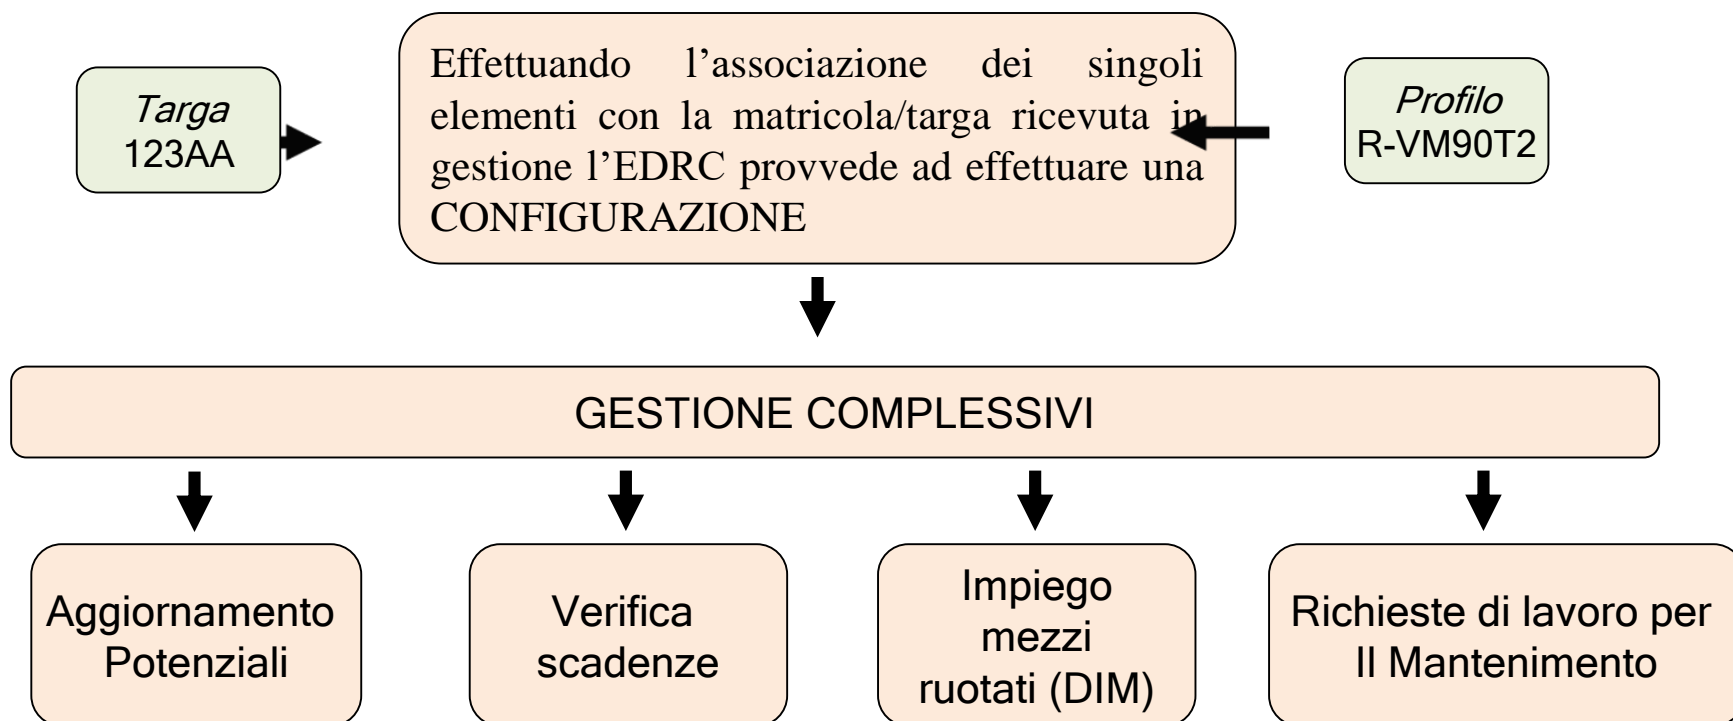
Targa
123AA

Effettuando l’associazione dei singoli elementi con la matricola/targa ricevuta in gestione l’EDRC provvede ad effettuare una CONFIGURAZIONE

Profilo
R-VM90T2

GESTIONE COMPLESSIVI

Aggiornamento Potenziali

Verifica scadenze

Impiego mezzi ruotati (DIM)

Richieste di lavoro per Il Mantenimento